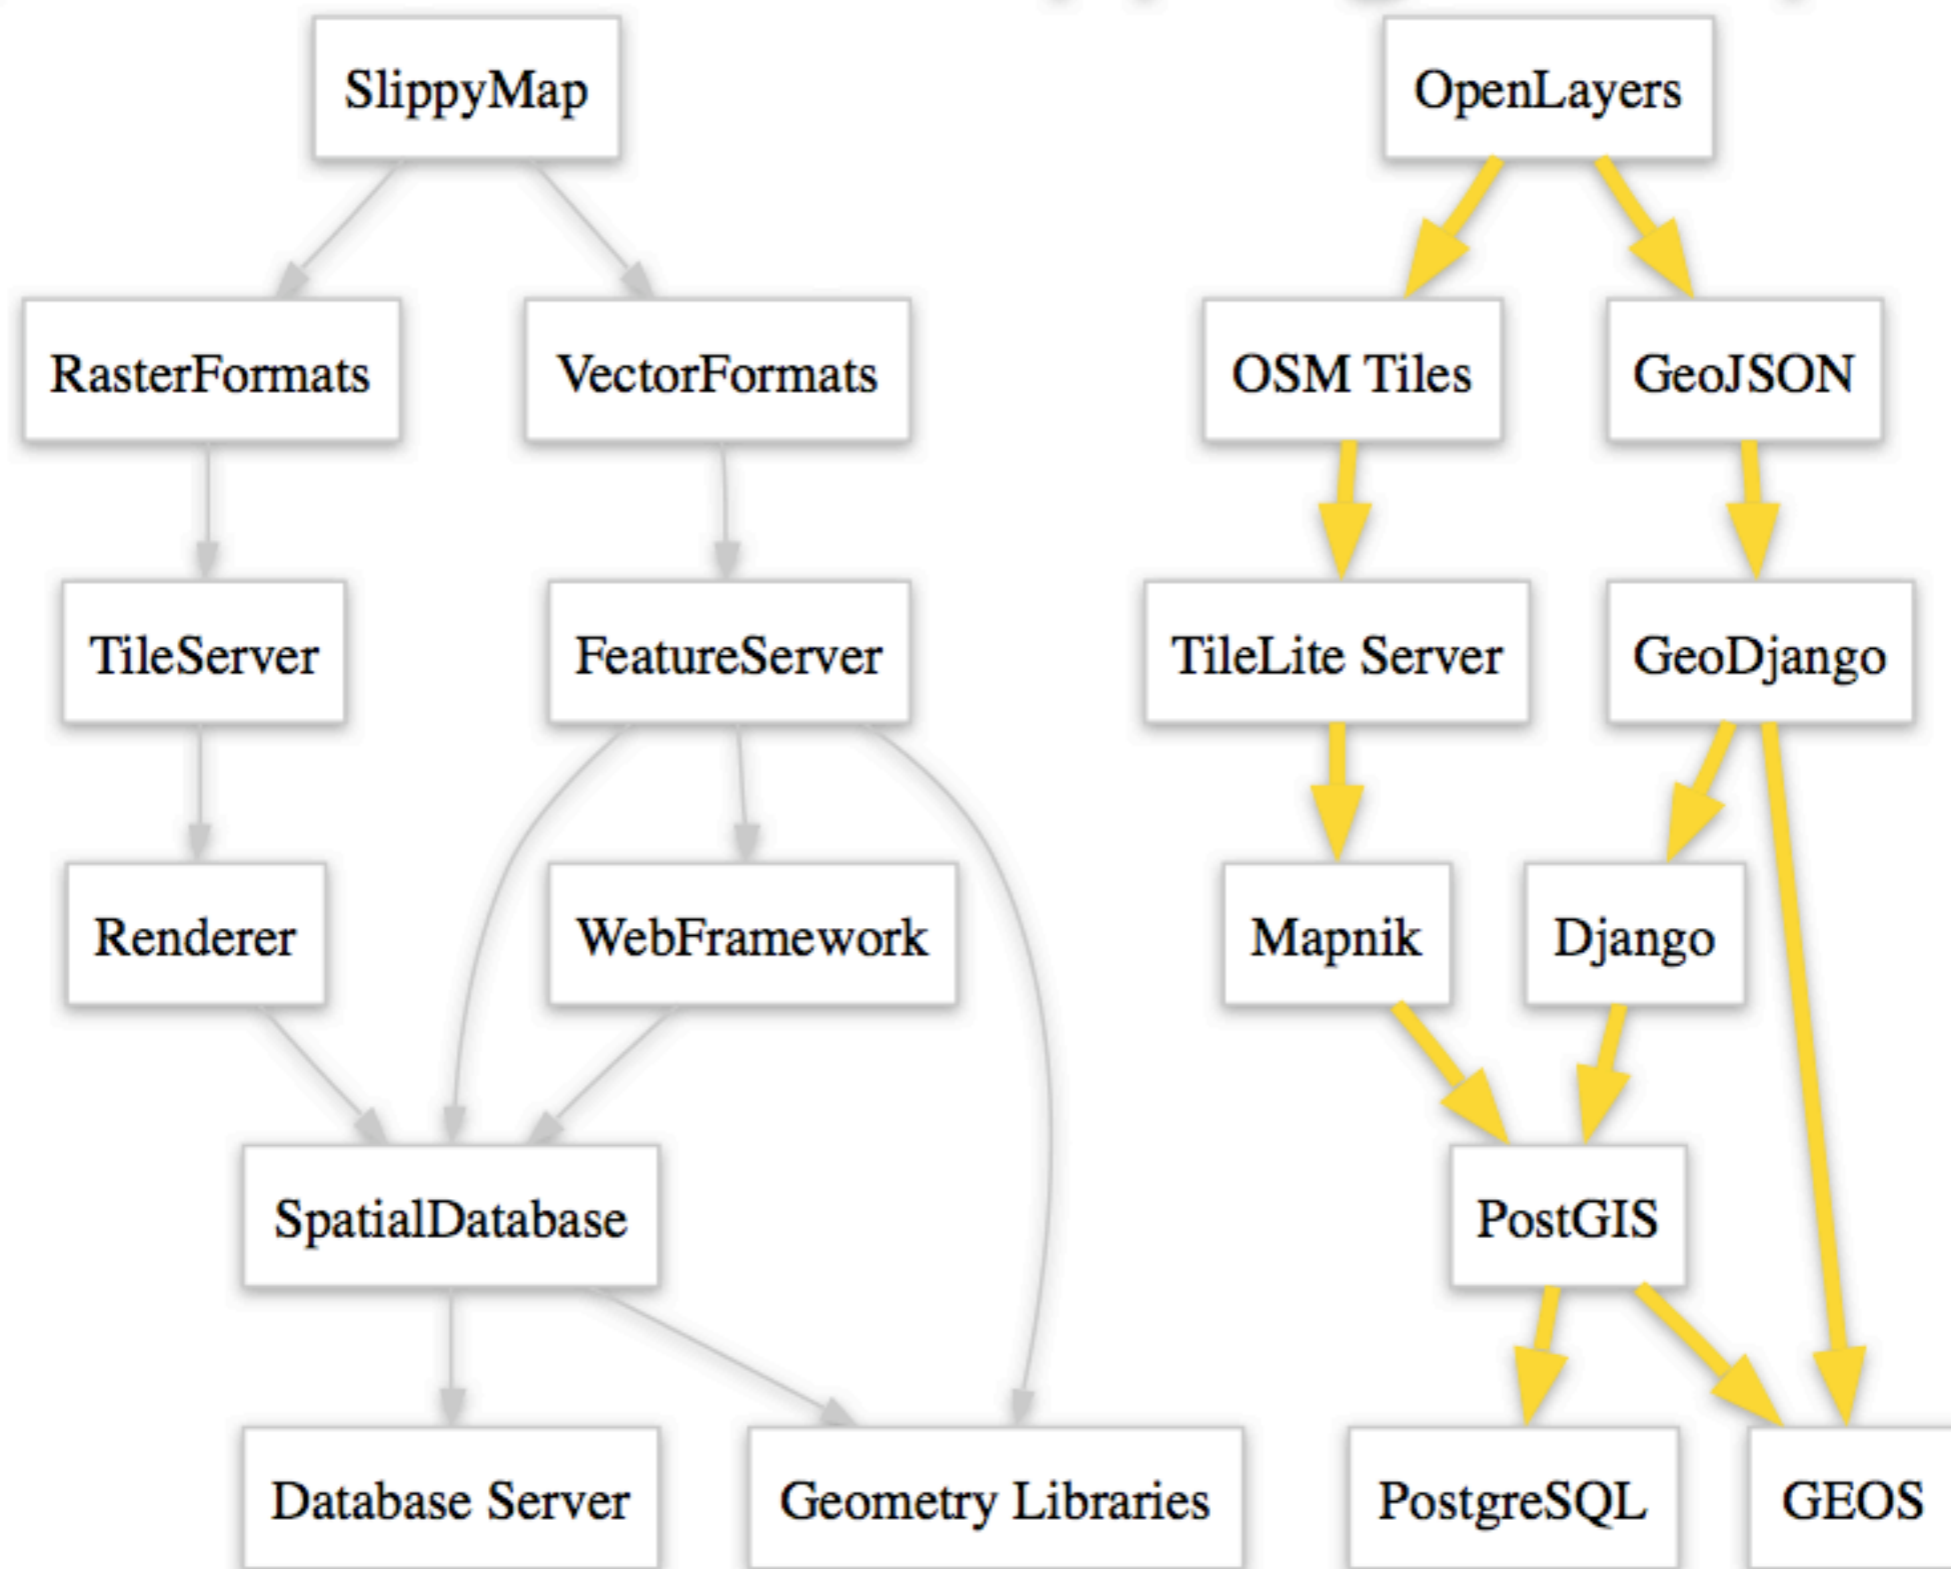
SlippyMap

RasterFormats

VectorFormats

TileServer

FeatureServer

Renderer

WebFramework

SpatialDatabase

Database Server

Geometry Libraries

OpenLayers

OSM Tiles

GeoJSON

TileLite Server

GeoDjango

Mapnik

Django

PostGIS

PostgreSQL

GEOS